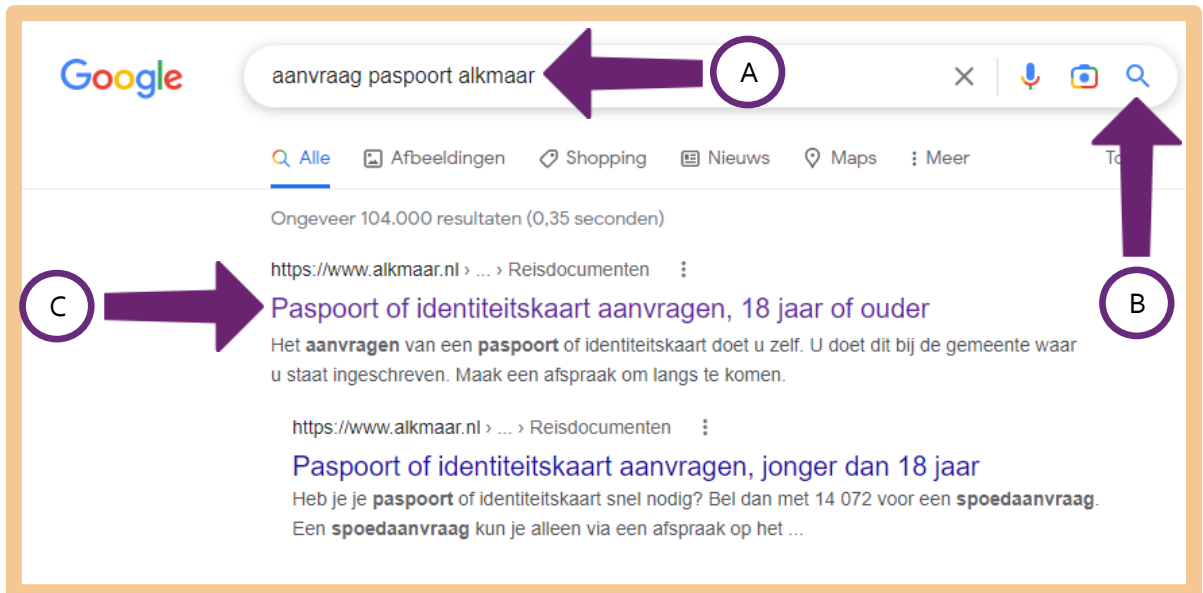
Google

aanvraag paspoort alkmaar

A

Alle Afbeeldingen Shopping Nieuws Maps Meer To

Ongeveer 104.000 resultaten (0,35 seconden)

https://www.alkmaar.nl › ... › Reisdocumenten

C

Paspoort of identiteitskaart aanvragen, 18 jaar of ouder

B

Het **aanvragen** van een **paspoort** of identiteitskaart doet u zelf. U doet dit bij de gemeente waar u staat ingeschreven. Maak een afspraak om langs te komen.

https://www.alkmaar.nl › ... › Reisdocumenten

Paspoort of identiteitskaart aanvragen, jonger dan 18 jaar

Heb je je **paspoort** of identiteitskaart snel nodig? Bel dan met 14 072 voor een **spoedaanvraag**. Een **spoedaanvraag** kun je alleen via een afspraak op het ...